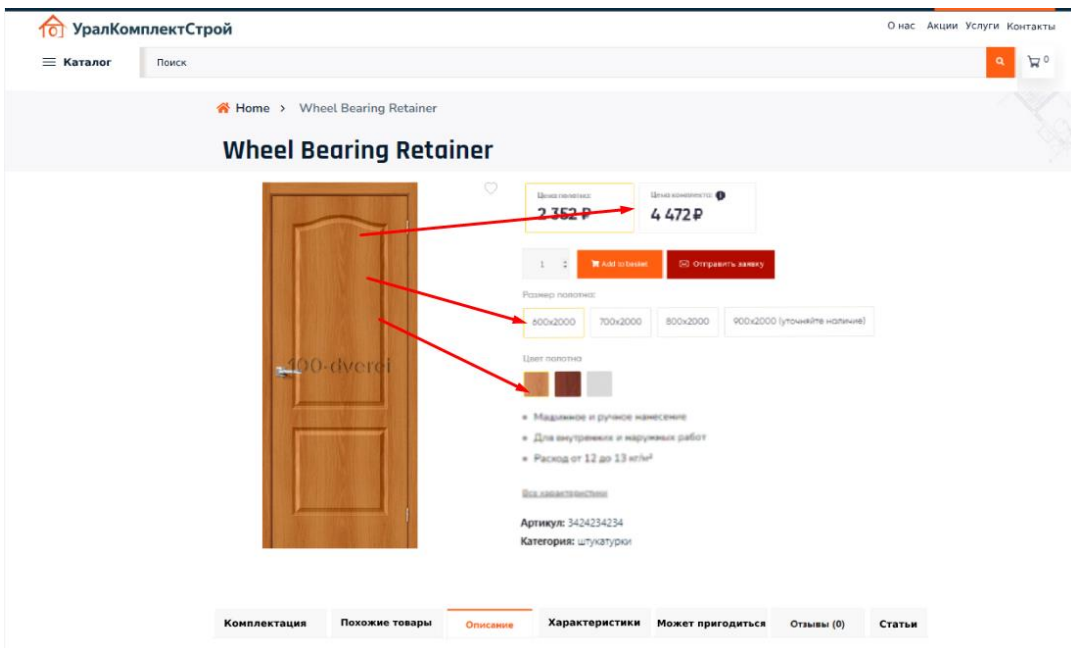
УралКомплектСтрой

О нас Акции Услуги Контакты

Каталог

Поиск

0

Home > Wheel Bearing Retainer

Wheel Bearing Retainer

Цена полотна:
2 352 ₽

Цена комплекта:
4 472 ₽

1

Add to basket

Отправить заявку

Размер полотна:

600x2000

700x2000

800x2000

900x2000 (уточняйте наличие)

Цвет полотна

100-dverei

• Машинное и ручное нанесение
• Для внутренних и наружных работ
• Расход от 12 до 13 кг/м²

Все характеристики

Артикул: 3424234234
Категория: штукатурки

| Комплектация | Похожие товары | Описание | Характеристики | Может пригодиться | Отзывы (0) | Статьи |
|---|---|---|---|---|---|---|